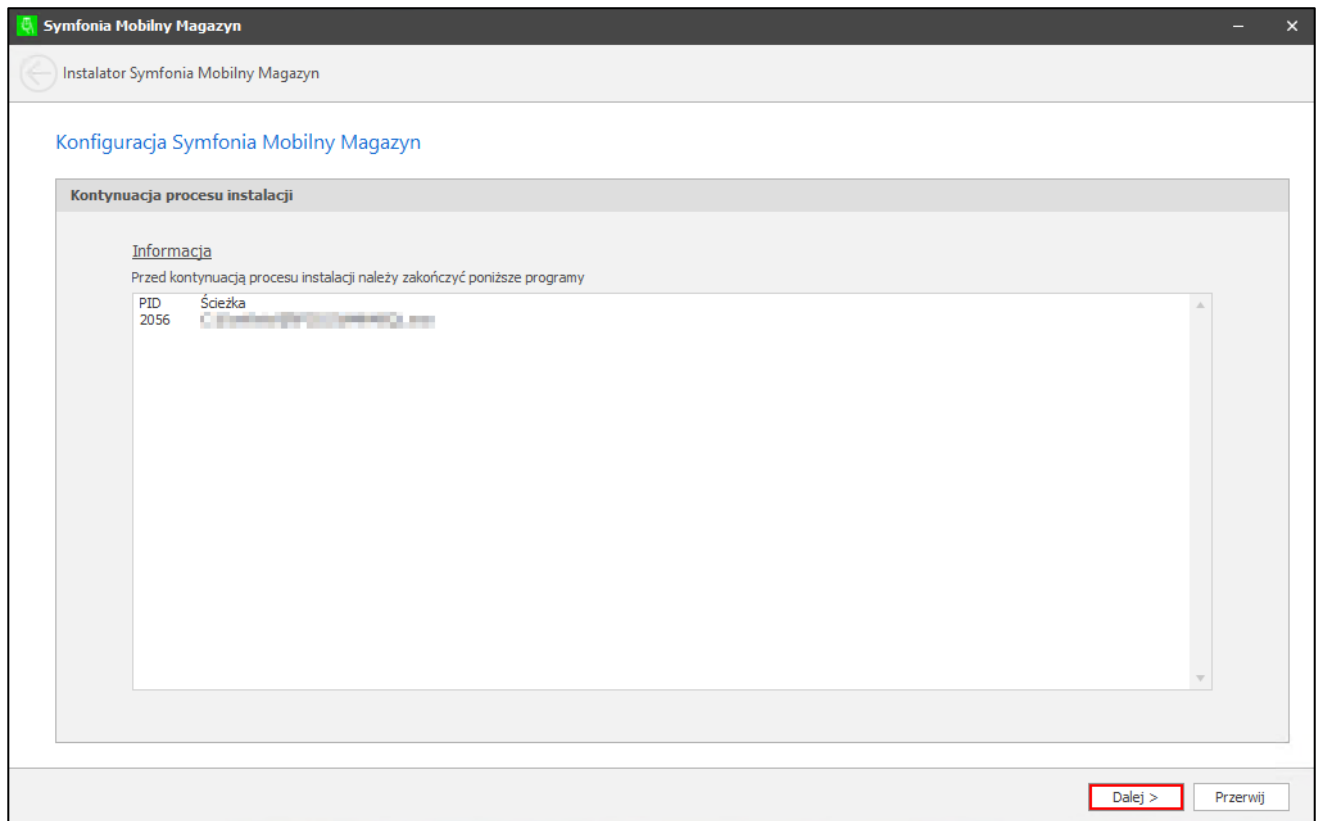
Symfonia Mobilny Magazyn

Instalator Symfonia Mobilny Magazyn

Konfiguracja Symfonia Mobilny Magazyn

Kontynuacja procesu instalacji

Informacja

Przed kontynuacją procesu instalacji należy zakończyć poniższe programy

| PID | Ścieżka |
|---|---|
| 2056 | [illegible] |

Dalej >

Przerwij